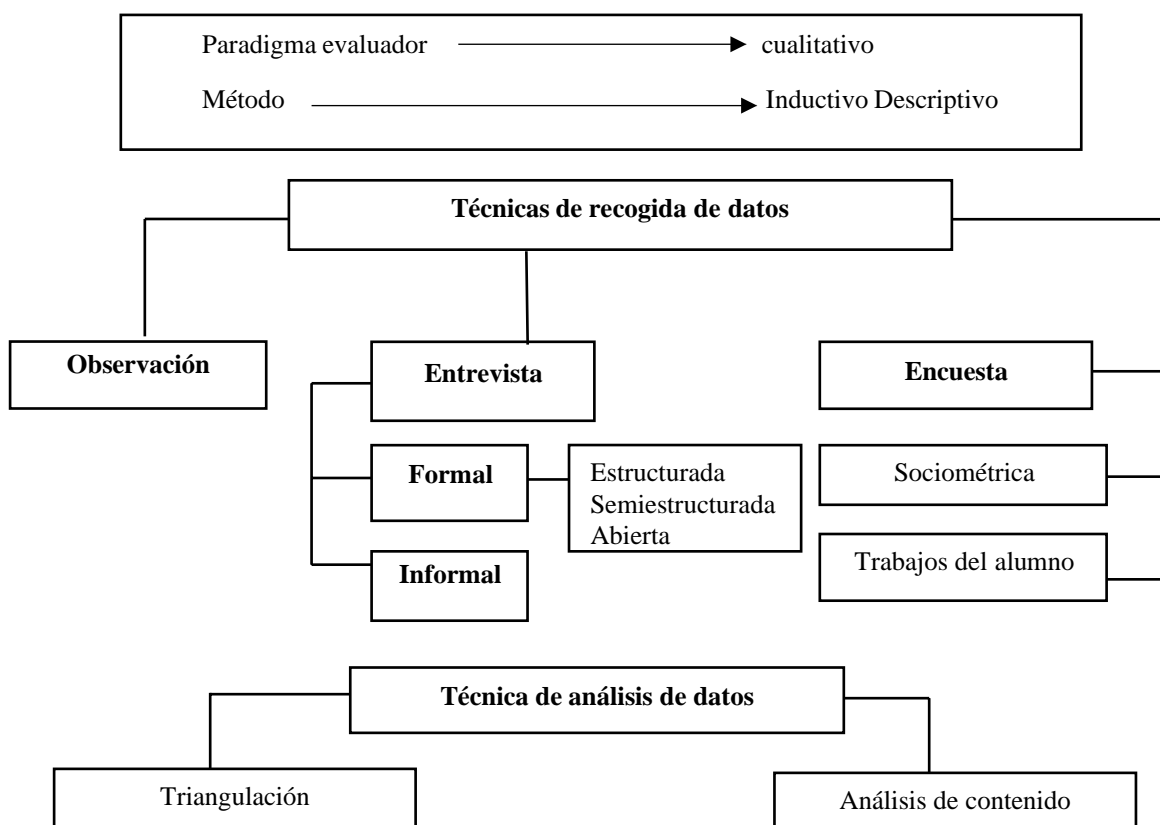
Paradigma evaluador → cualitativo

Método → Inductivo Descriptivo

Técnicas de recogida de datos

Observación

Entrevista

Formal

Estructurada
Semiestructurada
Abierta

Informal

Encuesta

Sociométrica

Trabajos del alumno

Técnica de análisis de datos

Triangulación

Análisis de contenido